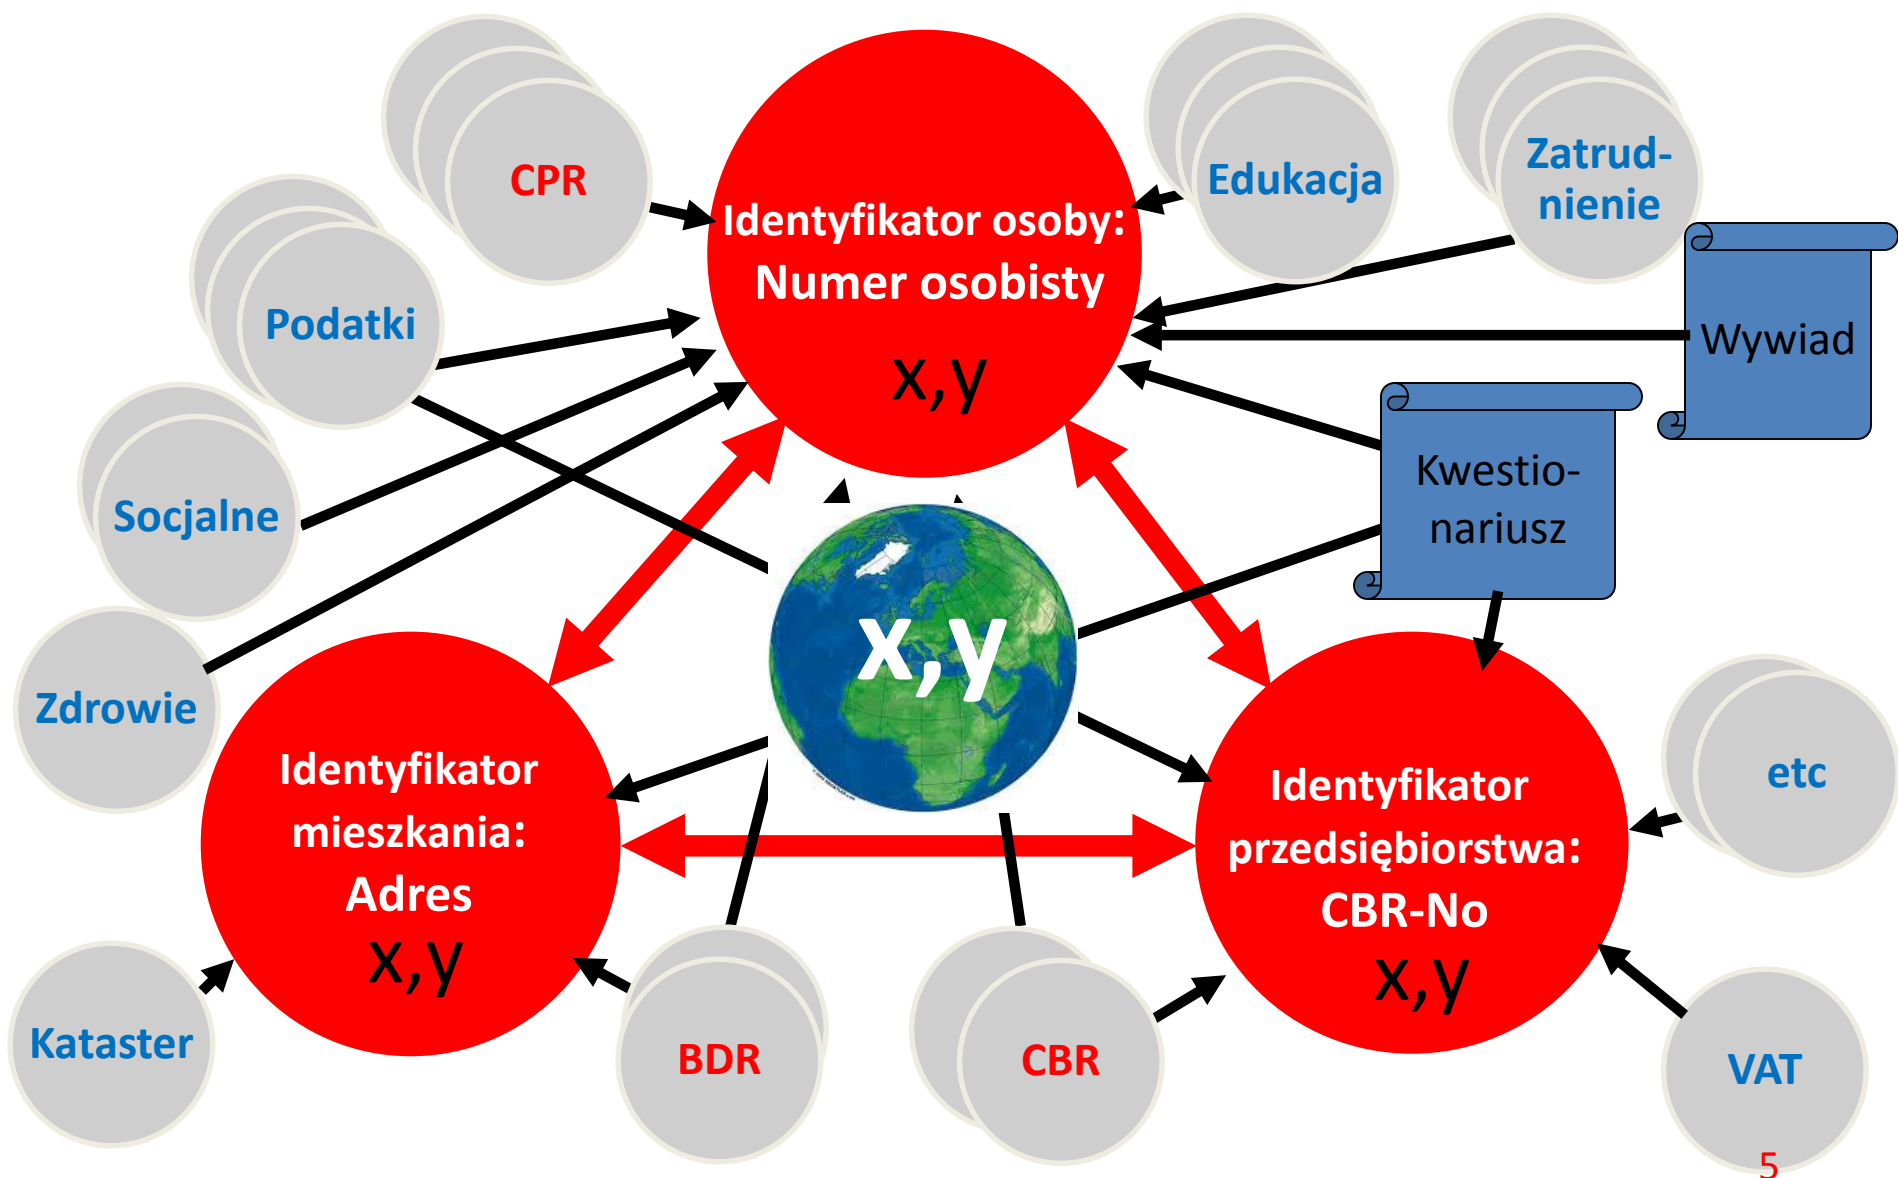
CPR

Edukacja

Zatrudnienie

Identyfikator osoby: Numer osobisty

x,y

Podatki

Wywiad

Socjalne

Kwestionariusz

Zdrowie

x,y

Identyfikator mieszkania: Adres

x,y

Identyfikator przedsiębiorstwa: CBR-No

x,y

etc

Kataster

BDR

CBR

VAT

5